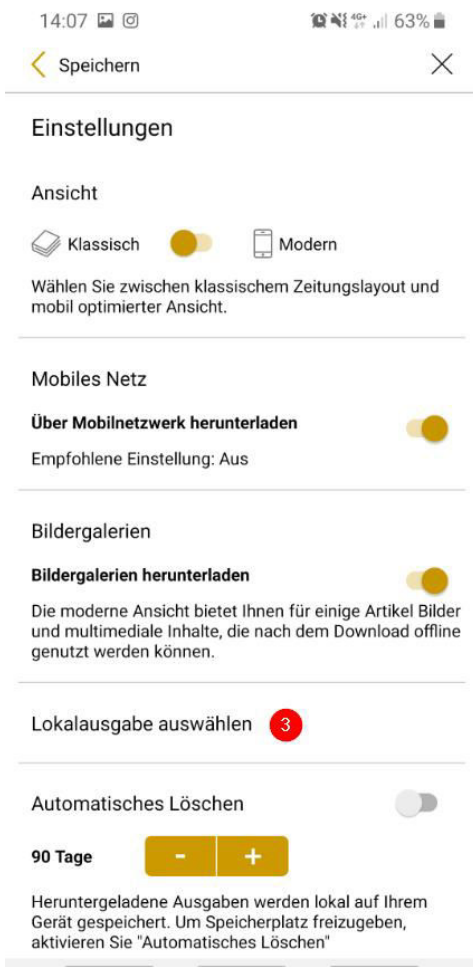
14:07 63%

Speichern

Einstellungen

Ansicht

Klassisch Modern

Wählen Sie zwischen klassischem Zeitungslayout und mobil optimierter Ansicht.

Mobiles Netz

**Über Mobilnetzwerk herunterladen**

Empfohlene Einstellung: Aus

Bildergalerien

**Bildergalerien herunterladen**

Die moderne Ansicht bietet Ihnen für einige Artikel Bilder und multimediale Inhalte, die nach dem Download offline genutzt werden können.

Lokalausgabe auswählen 3

Automatisches Löschen

**90 Tage** - +

Heruntergeladene Ausgaben werden lokal auf Ihrem Gerät gespeichert. Um Speicherplatz freizugeben, aktivieren Sie "Automatisches Löschen"